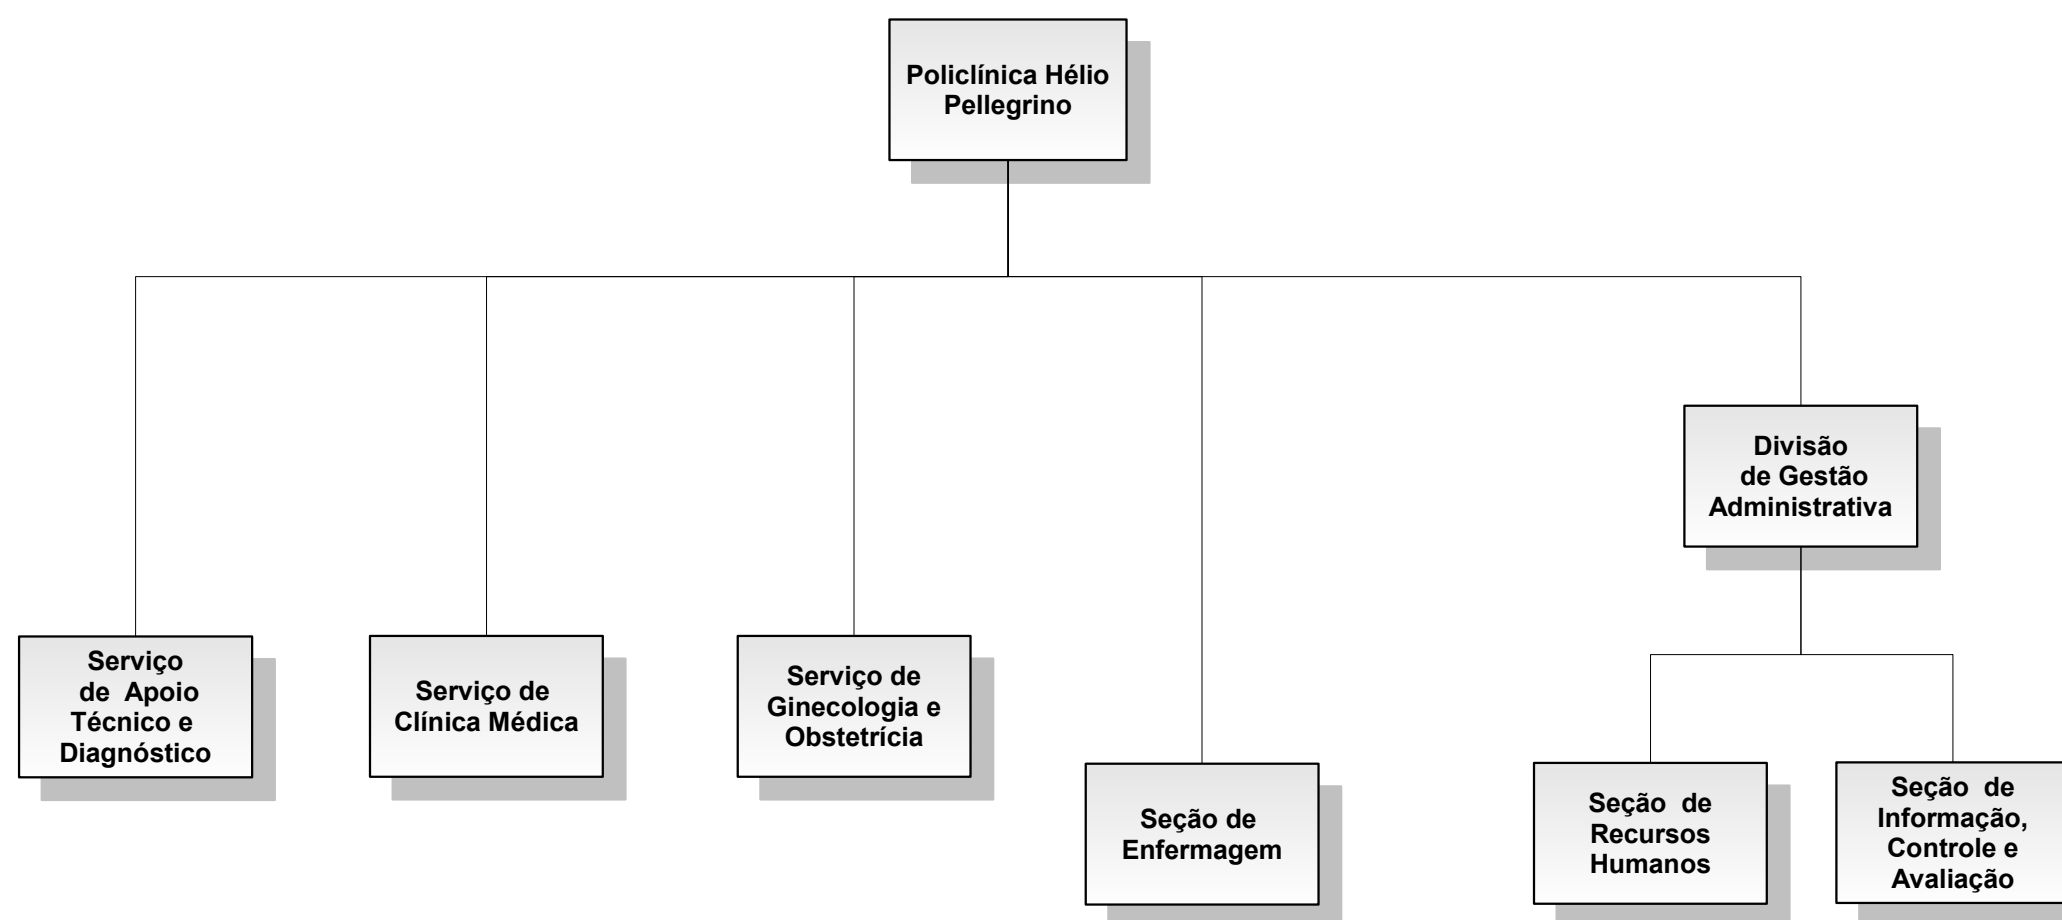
Policlínica Hélio Pellegrino

Divisão de Gestão Administrativa

Serviço de Apoio Técnico e Diagnóstico

Serviço de Clínica Médica

Serviço de Ginecologia e Obstetrícia

Seção de Enfermagem

Seção de Recursos Humanos

Seção de Informação, Controle e Avaliação